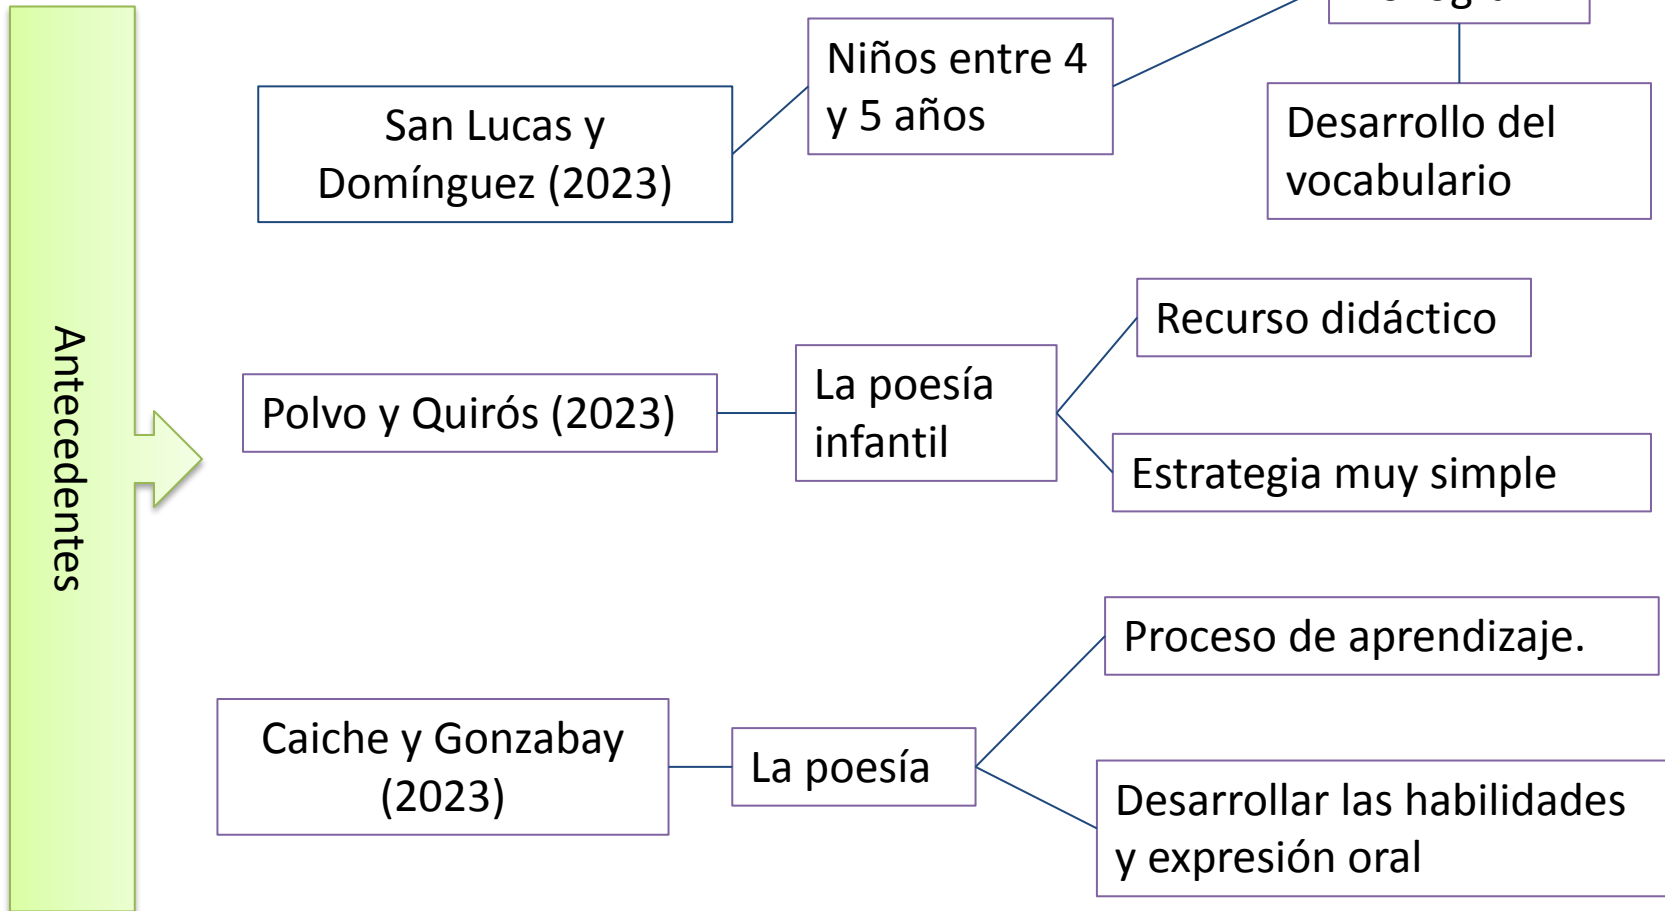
Antecedentes

San Lucas y Domínguez (2023)

Niños entre 4 y 5 años

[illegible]

Desarrollo del vocabulario

Polvo y Quirós (2023)

La poesía infantil

Recurso didáctico

Estrategia muy simple

Caiche y Gonzabay (2023)

La poesía

Proceso de aprendizaje.

Desarrollar las habilidades y expresión oral